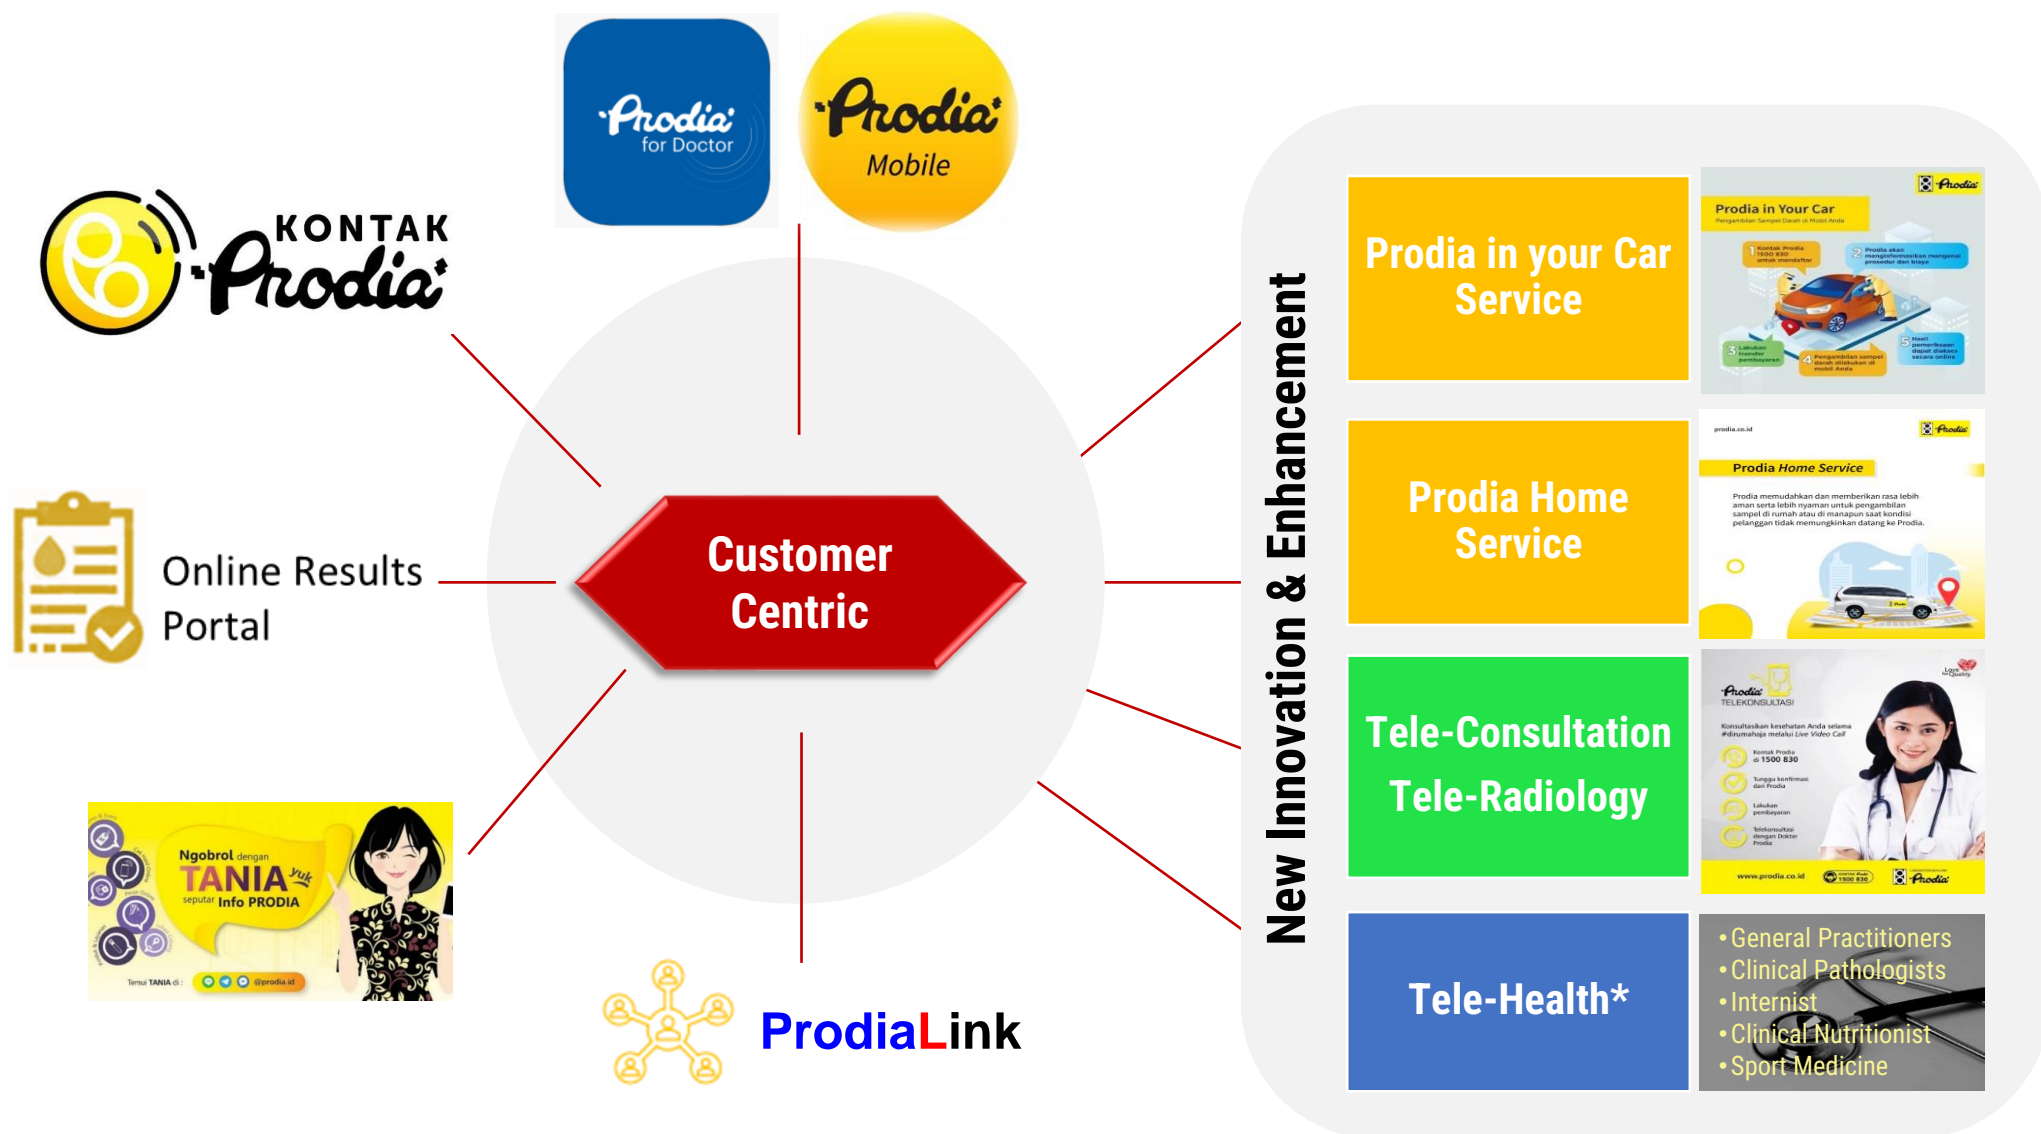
Prodia for Doctor

Prodia Mobile

KONTAK Prodia

Online Results Portal

Customer Centric

Ngobrol dengan TANIA yuk seputar Info PRODIA

Temui TANIA di: @prodia.id

ProdiaLink

New Innovation & Enhancement

Prodia in your Car Service

Prodia in Your Car

Pengambilan Sampel Darah di Mobil Anda

1 Kontak Prodia 1500 830 untuk mendaftar

2 Prodia akan menginformasikan mengenai prosedur dan biaya

3 Lakukan transfer pembayaran

4 Pengambilan sampel darah dilakukan di mobil Anda

5 Hasil pemeriksaan dapat diakses secara online

Prodia Home Service

prodia.co.id

Prodia Home Service

Prodia memudahkan dan memberikan rasa lebih aman serta lebih nyaman untuk pengambilan sampel di rumah atau di manapun saat kondisi pelanggan tidak memungkinkan datang ke Prodia.

Tele-Consultation

Tele-Radiology

Prodia TELEKONSULTASI

Konsultasikan kesehatan Anda selama #dirumahaja melalui Live Video Call

Kontak Prodia di 1500 830

Tunggu konfirmasi dari Prodia

Lakukan pembayaran

Telekonsultasi dengan Dokter Prodia

www.prodia.co.id 1500 830

Tele-Health*

• General Practitioners
• Clinical Pathologists
• Internist
• Clinical Nutritionist
• Sport Medicine